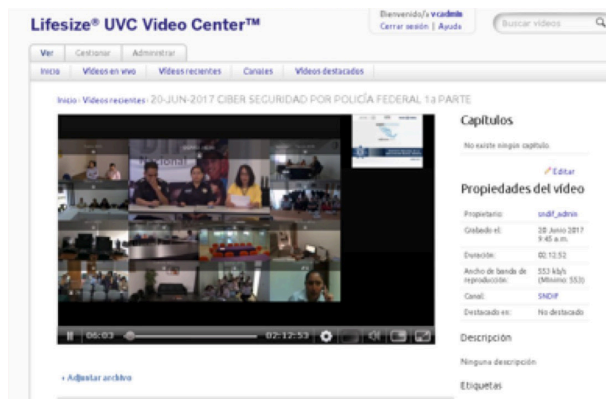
Lifesize® UVC Video Center™

Bienvenido/a vcadmin
Cerrar sesión | Ayuda

Buscar videos

Ver | Gestionar | Administrar

Inicio | Videos en vivo | Videos recientes | Canales | Videos destacados

Inicio › Videos recientes › 20-JUN-2017 CIBER SEGURIDAD POR POLICÍA FEDERAL 1a PARTE

06:03 | 02:12:53

Capítulos

No existe ningún capítulo.

Editar

Propiedades del video

| Propietario: | sndif_admin |
|---|---|
| Grabado el: | 20 Junio 2017 9:45 a.m. |
| Duración: | 02:12:52 |
| Ancho de banda de reproducción: | 553 kb/s (Mínimo: 553) |
| Canal: | SNDIF |
| Destacado en: | No destacado |

Descripción

Ninguna descripción

Etiquetas

› Adjuntar archivo